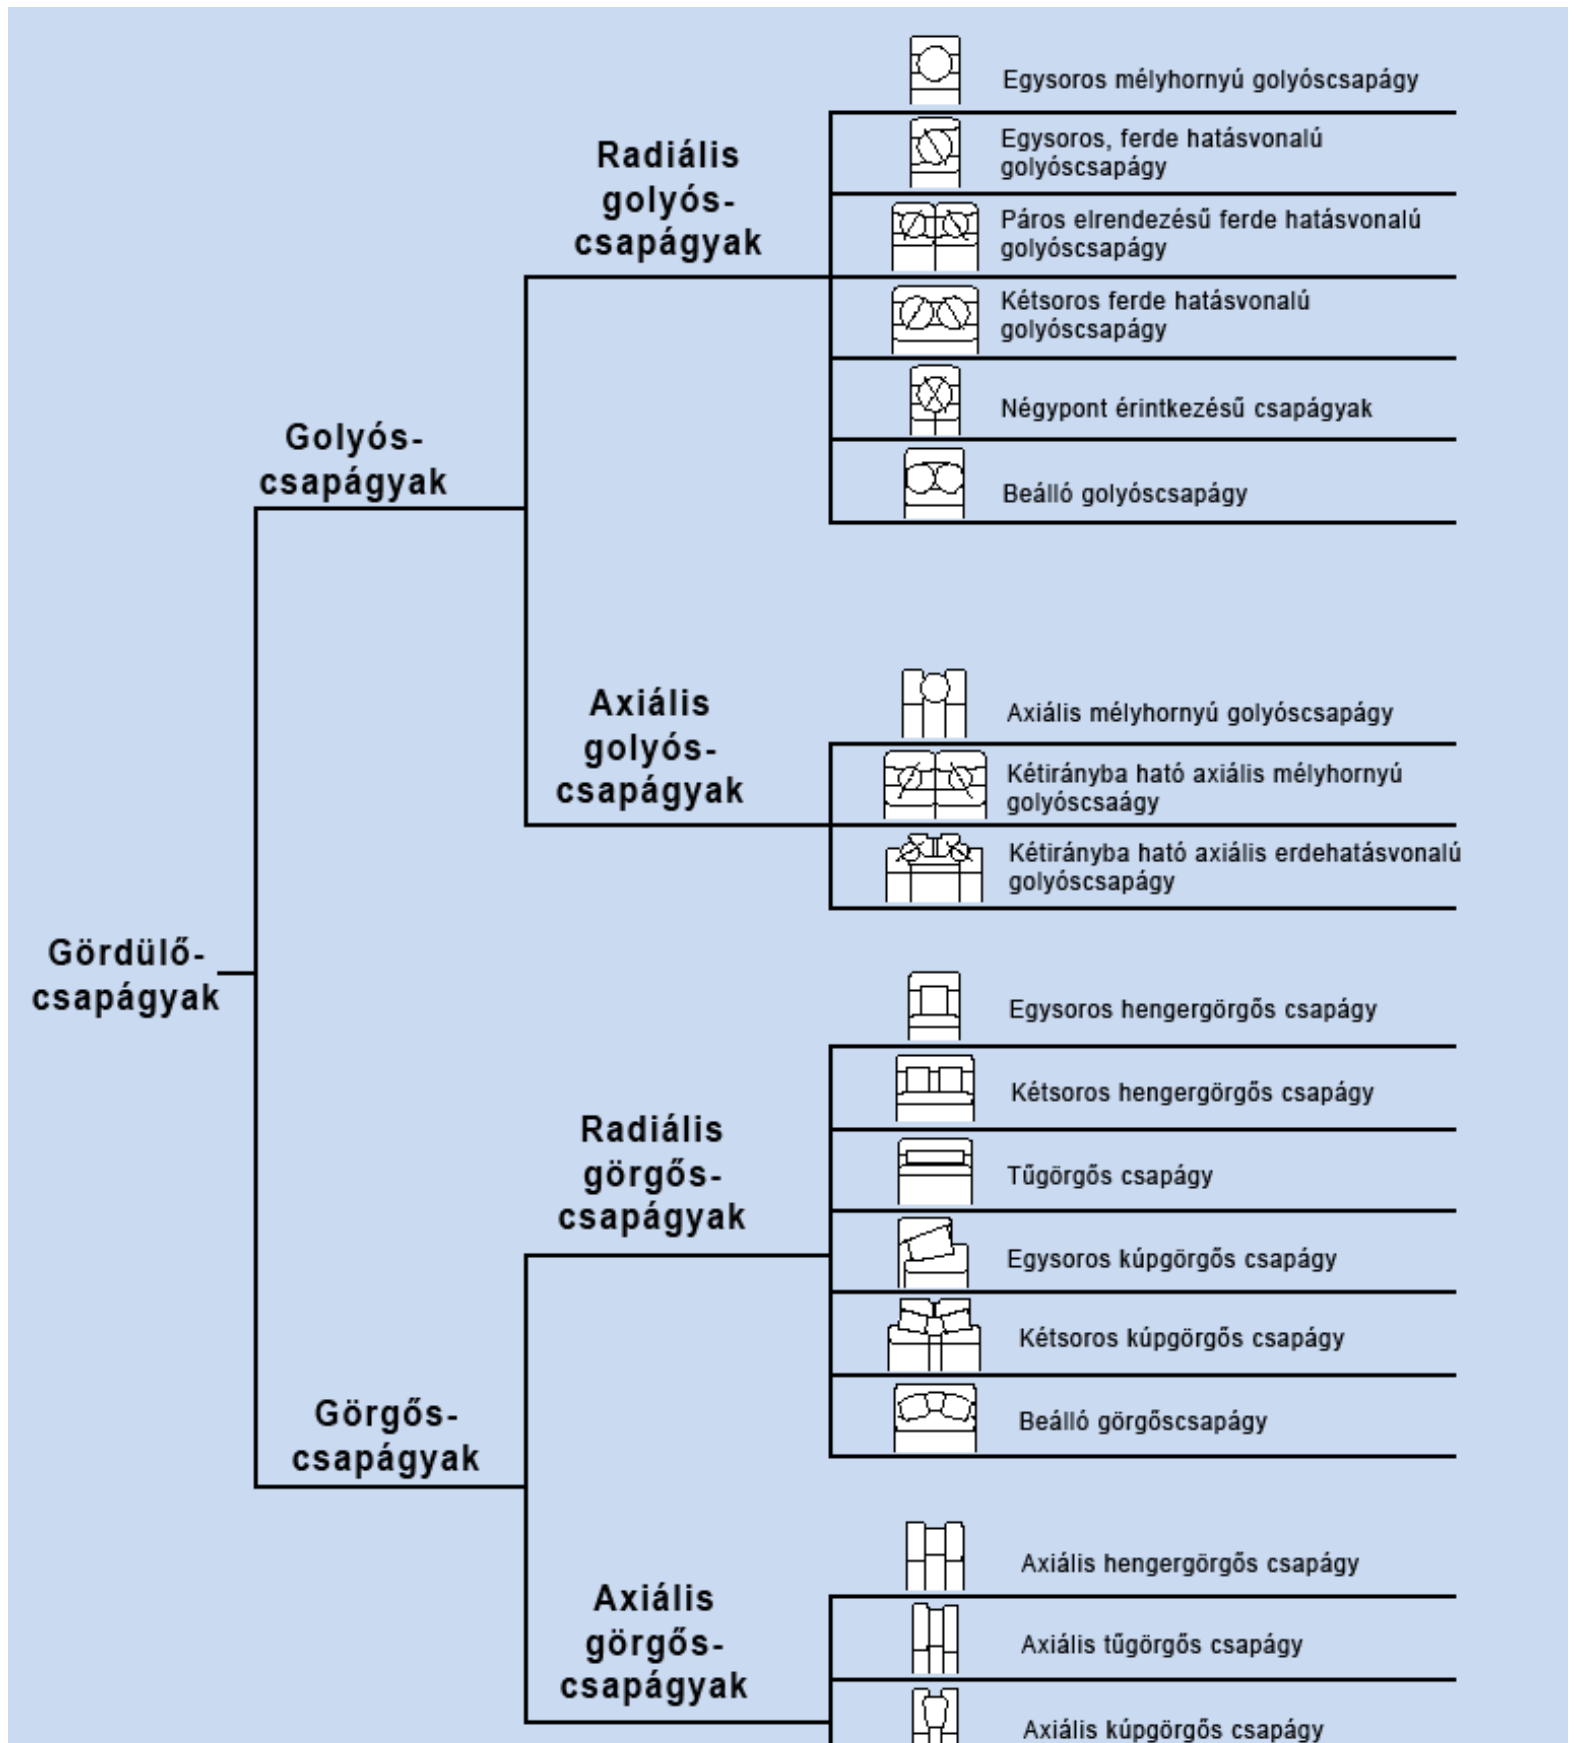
Gördülő-csapágyak

Golyós-csapágyak

Radiális golyós-csapágyak

Egysoros mélyhornyú golyóscsapágy

Egysoros, ferde hatásvonalú golyóscsapágy

Páros elrendezésű ferde hatásvonalú golyóscsapágy

Kétsoros ferde hatásvonalú golyóscsapágy

Négypont érintkezésű csapágyak

Beálló golyóscsapágy

Axiális golyós-csapágyak

Axiális mélyhornyú golyóscsapágy

Kétirányba ható axiális mélyhornyú golyóscsaágy

Kétirányba ható axiális erdehatásvonalú golyóscsapágy

Görgős-csapágyak

Radiális görgős-csapágyak

Egysoros hengergörgős csapágy

Kétsoros hengergörgős csapágy

Tűgörgős csapágy

Egysoros kúpgörgős csapágy

Kétsoros kúpgörgős csapágy

Beálló görgőscsapágy

Axiális görgős-csapágyak

Axiális hengergörgős csapágy

Axiális tűgörgős csapágy

Axiális kúpgörgős csapágy